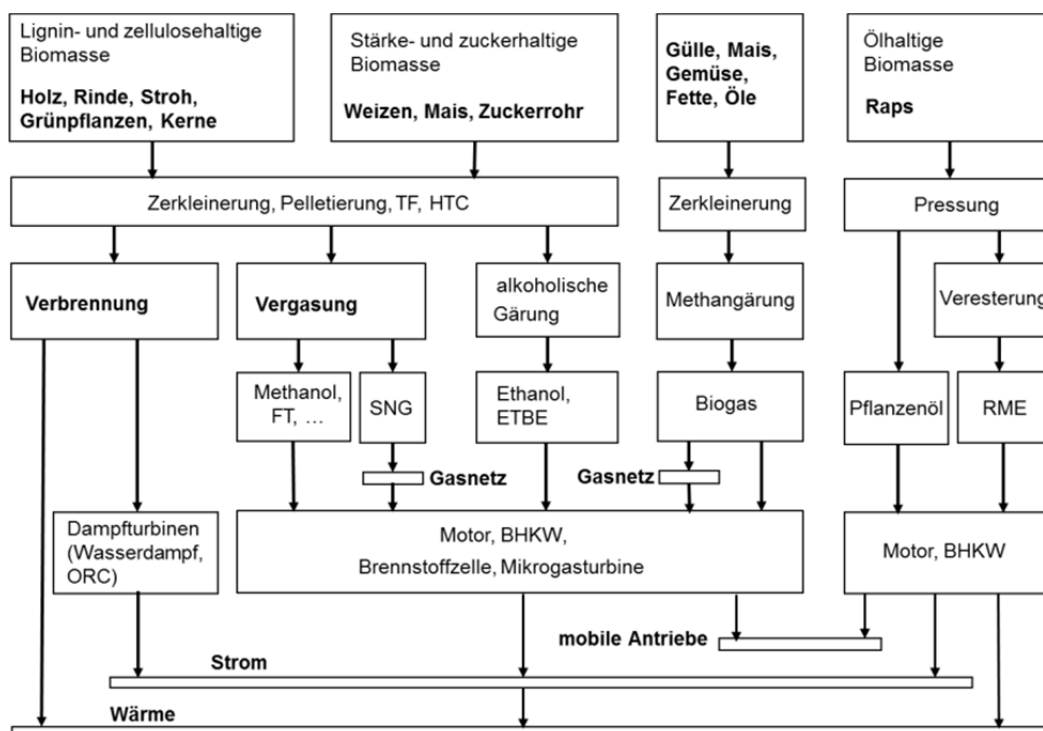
Lignin- und zellulosehaltige Biomasse

**Holz, Rinde, Stroh, Grünpflanzen, Kerne**

Stärke- und zuckerhaltige Biomasse

**Weizen, Mais, Zuckerrohr**

**Gülle, Mais, Gemüse, Fette, Öle**

Ölhaltige Biomasse

**Raps**

Zerkleinerung, Pelletierung, TF, HTC

Zerkleinerung

Pressung

**Verbrennung**

**Vergasung**

alkoholische Gärung

Methangärung

Veresterung

Methanol, FT, …

SNG

Ethanol, ETBE

Biogas

Pflanzenöl

RME

**Gasnetz**

**Gasnetz**

Dampfturbinen (Wasserdampf, ORC)

Motor, BHKW, Brennstoffzelle, Mikrogasturbine

Motor, BHKW

**mobile Antriebe**

**Strom**

**Wärme**